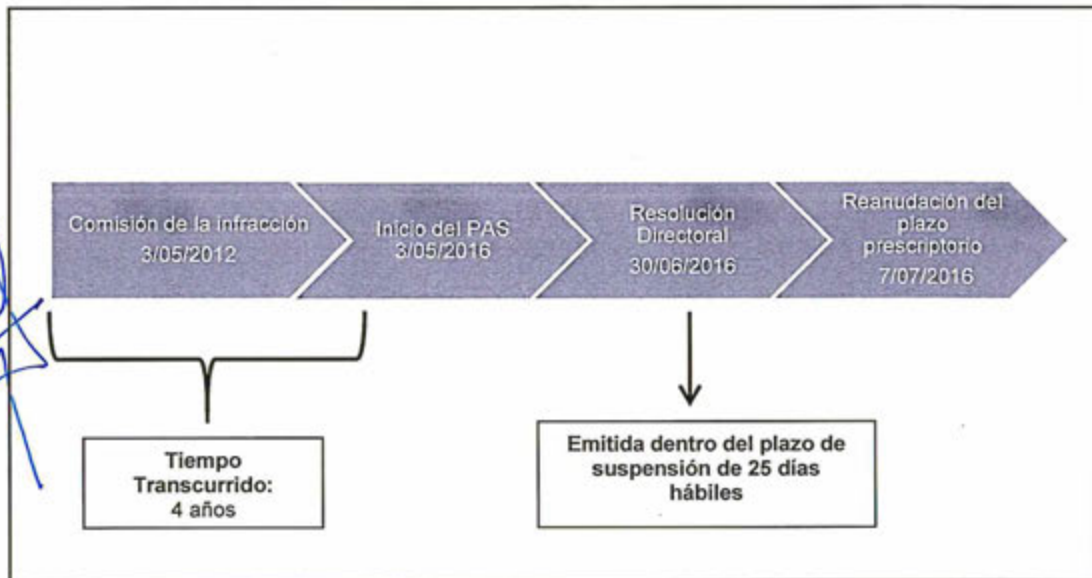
Comisión de la infracción
3/05/2012

Inicio del PAS
3/05/2016

Resolución Directoral
30/06/2016

Reanudación del plazo prescriptorio
7/07/2016

Tiempo Transcurrido:
4 años

Emitida dentro del plazo de suspensión de 25 días hábiles